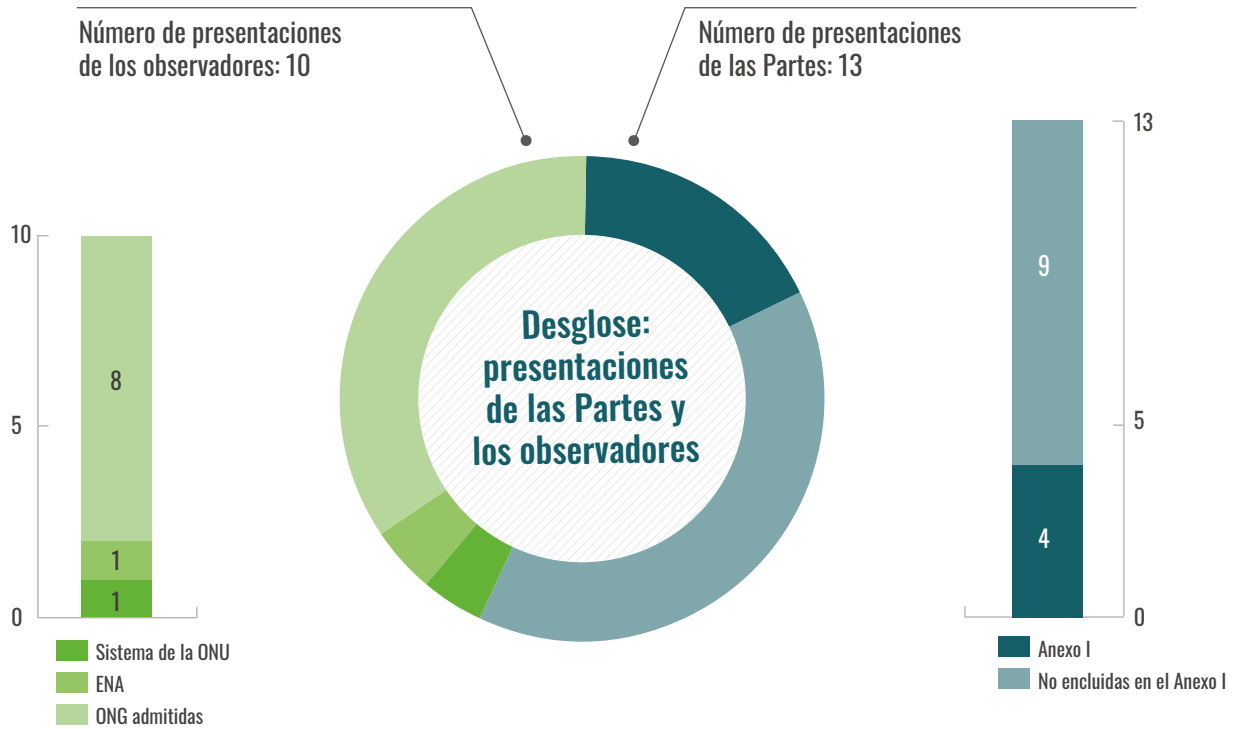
Número de presentaciones de los observadores: 10

Número de presentaciones de las Partes: 13

10
5
0
8
1
1

Desglose: presentaciones de las Partes y los observadores

13
5
0
9
4

Sistema de la ONU
ENA
ONG admitidas

Anexo I
No encluidas en el Anexo I